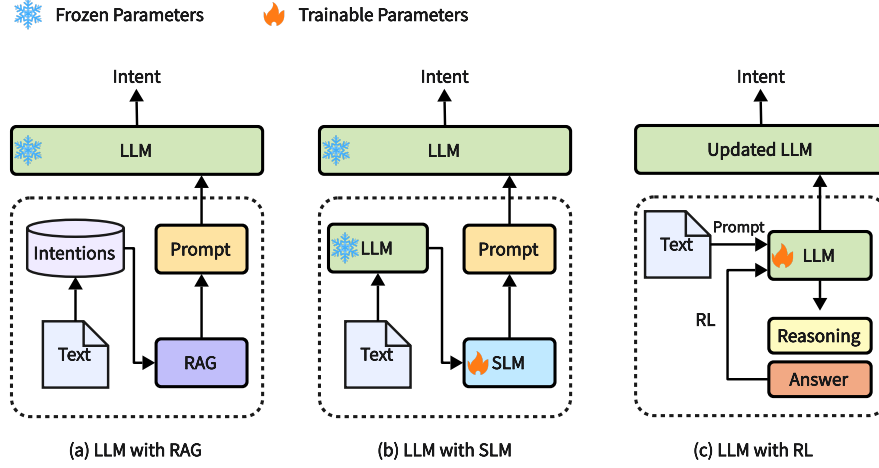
Frozen Parameters
Trainable Parameters

Intent
LLM
Intentions
Prompt
Text
RAG
(a) LLM with RAG

Intent
LLM
LLM
Prompt
Text
SLM
(b) LLM with SLM

Intent
Updated LLM
Text
Prompt
LLM
RL
Reasoning
Answer
(c) LLM with RL